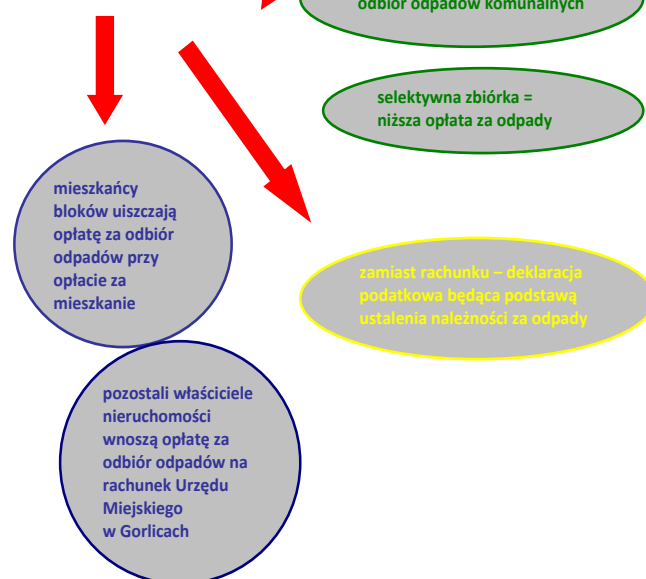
odbiór odpadów komunalnych

selektywna zbiórka = niższa opłata za odpady

mieszkańcy bloków uiszczają opłatę za odbiór odpadów przy opłacie za mieszkanie

zamiast rachunku – deklaracja podatkowa będąca podstawą ustalenia należności za odpady

pozostali właściciele nieruchomości wnoszą opłatę za odbiór odpadów na rachunek Urzędu Miejskiego w Gorlicach